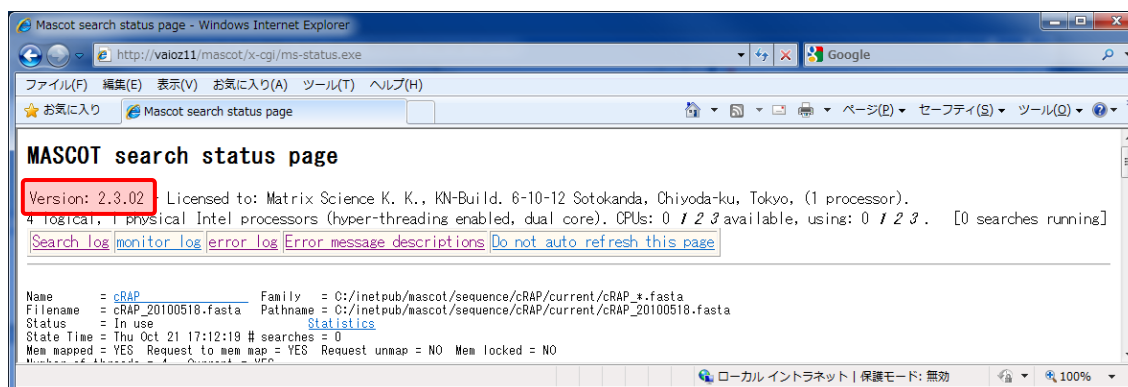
Mascot search status page - Windows Internet Explorer

http://vaioz11/mascot/x-cgi/ms-status.exe

Google

ファイル(F) 編集(E) 表示(V) お気に入り(A) ツール(T) ヘルプ(H)

お気に入り

Mascot search status page

ページ(P) セーフティ(S) ツール(O)

MASCOT search status page

Version: 2.3.02 - Licensed to: Matrix Science K. K., KN-Build. 6-10-12 Sotokanda, Chiyoda-ku, Tokyo, (1 processor).
4 logical, 1 physical Intel processors (hyper-threading enabled, dual core). CPUs: 0 1 2 3 available, using: 0 1 2 3 . [0 searches running]

Search log | monitor log | error log | Error message descriptions | Do not auto refresh this page

Name = cRAP Family = C:/inetpub/mascot/sequence/cRAP/current/cRAP_*.fasta
Filename = cRAP_20100518.fasta Pathname = C:/inetpub/mascot/sequence/cRAP/current/cRAP_20100518.fasta
Status = In use Statistics
State Time = Thu Oct 21 17:12:19 # searches = 0
Mem mapped = YES Request to mem map = YES Request unmap = NO Mem locked = NO
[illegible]

ローカル イントラネット | 保護モード: 無効

100%